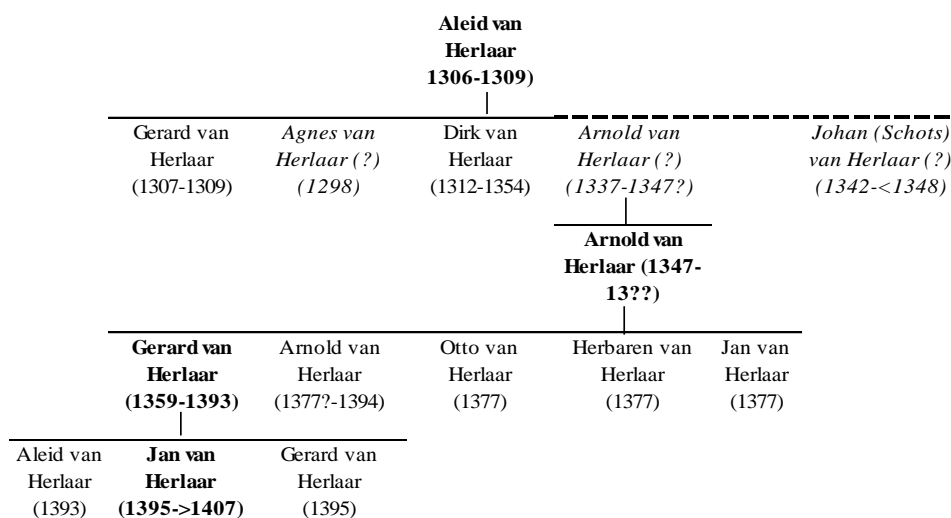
Aleid van Herlaar 1306-1309)

Gerard van Herlaar (1307-1309)

Agnes van Herlaar (?) (1298)

Dirk van Herlaar (1312-1354)

Arnold van Herlaar (?) (1337-1347?)

Johan (Schots) van Herlaar (?) (1342-<1348)

Arnold van Herlaar (1347-13??)

Gerard van Herlaar (1359-1393)

Arnold van Herlaar (1377?-1394)

Otto van Herlaar (1377)

Herbaren van Herlaar (1377)

Jan van Herlaar (1377)

Aleid van Herlaar (1393)

Jan van Herlaar (1395->1407)

Gerard van Herlaar (1395)